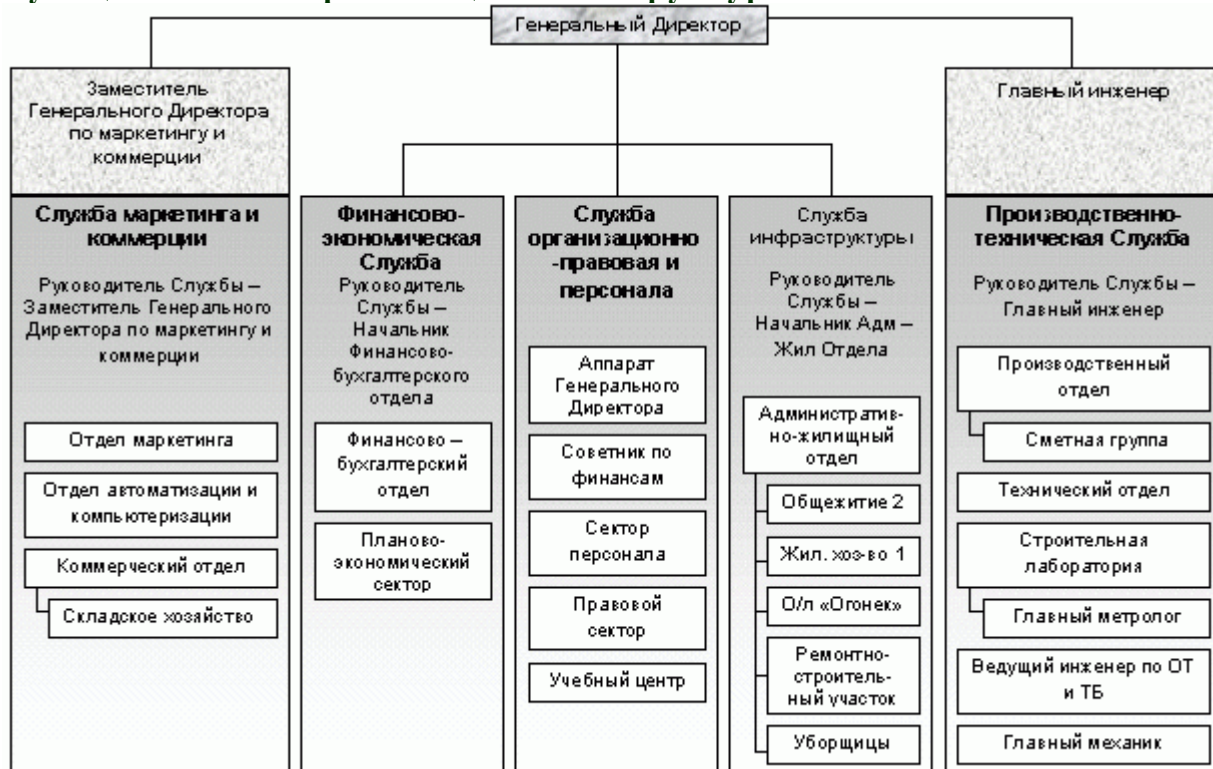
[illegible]

Генеральный Директор

Заместитель Генерального Директора по маркетингу и коммерции

Главный инженер

Служба маркетинга и коммерции

Руководитель Службы – Заместитель Генерального Директора по маркетингу и коммерции

Отдел маркетинга

Отдел автоматизации и компьютеризации

Коммерческий отдел

Складское хозяйство

Финансово-экономическая Служба

Руководитель Службы – Начальник Финансово-бухгалтерского отдела

Финансово – бухгалтерский отдел

Планово-экономический сектор

Служба организационно-правовая и персонала

Аппарат Генерального Директора

Советник по финансам

Сектор персонала

Правовой сектор

Учебный центр

Служба инфраструктуры

Руководитель Службы – Начальник Адм – Жил Отдела

Административно-жилищный отдел

Общежитие 2

Жил. хоз-во 1

О/л «Огонек»

Ремонтно-строительный участок

Уборщицы

Производственно-техническая Служба

Руководитель Службы – Главный инженер

Производственный отдел

Сметная группа

Технический отдел

Строительная лаборатория

Главный метролог

Ведущий инженер по ОТ и ТБ

Главный механик